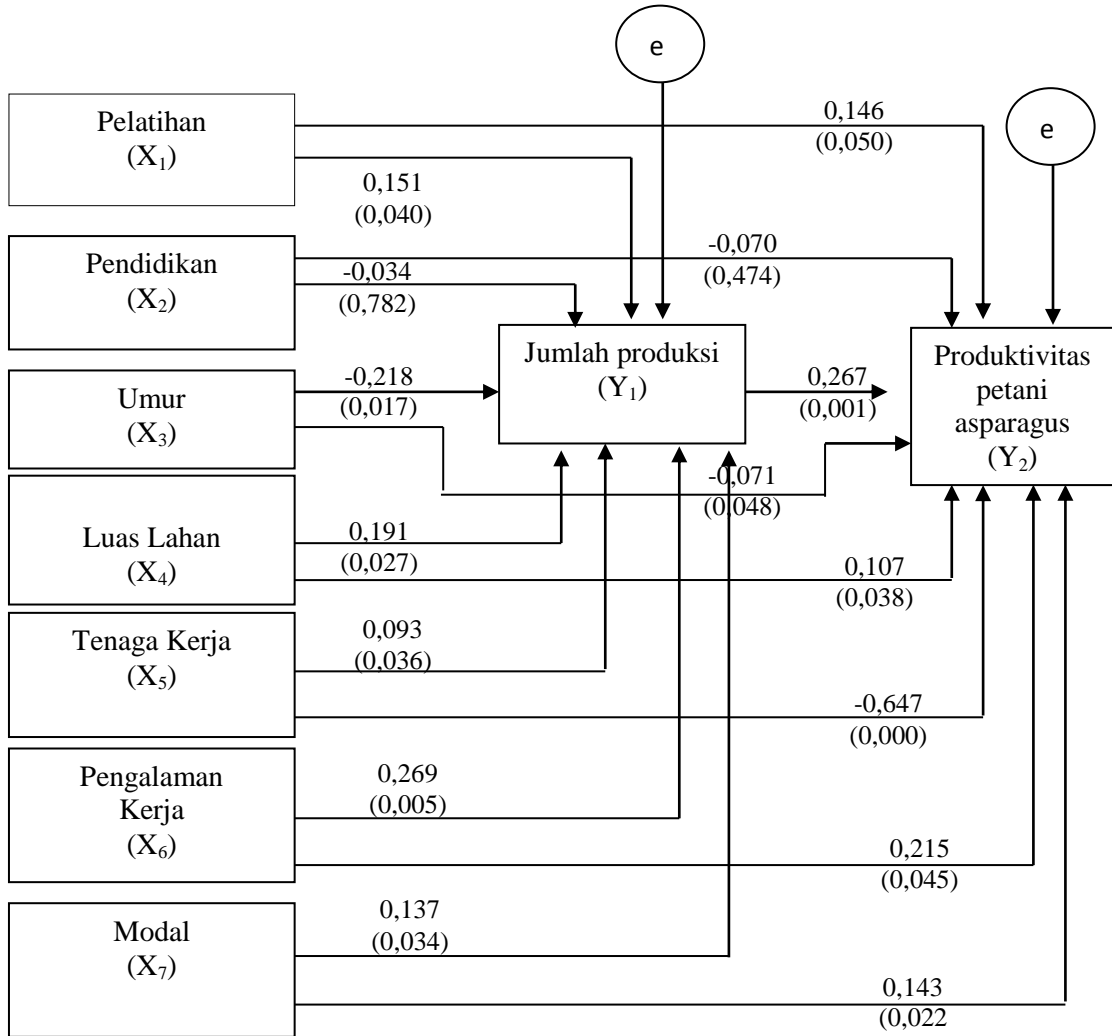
e

Pelatihan
$(X_1)$

0,146
(0,050)

e

0,151
(0,040)

Pendidikan
$(X_2)$

-0,070
(0,474)

-0,034
(0,782)

Jumlah produksi
$(Y_1)$

Produktivitas petani asparagus
$(Y_2)$

Umur
$(X_3)$

-0,218
(0,017)

0,267
(0,001)

-0,071
(0,048)

Luas Lahan
$(X_4)$

0,191
(0,027)

0,107
(0,038)

Tenaga Kerja
$(X_5)$

0,093
(0,036)

-0,647
(0,000)

Pengalaman Kerja
$(X_6)$

0,269
(0,005)

0,215
(0,045)

Modal
$(X_7)$

0,137
(0,034)

0,143
(0,022